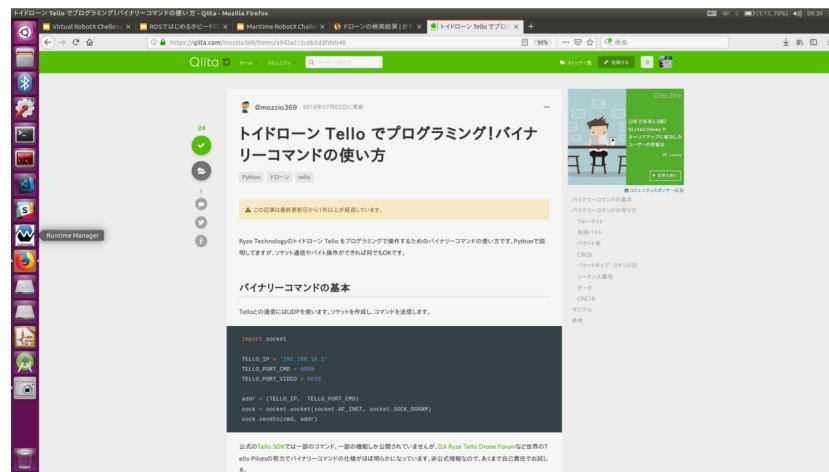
トイドローン Tello でプログラミング!バイナリーコマンドの使い方 - Qiita - Mozilla Firefox

(1:11, 70%) 09:39

Virtual RobotX Challen | ROSではじめるホビードロ | Maritime RobotX Challe | ドローンの検索結果 | か | トイドローン Tello でプロ

https://qiita.com/mozzio369/items/a942a212c6b5d3fdeb48

90%

検索

Qiita ホーム コミュニティ キーワードを入力

ストック一覧 投稿する 0

Runtime Manager

@mozzio369 2018年07月02日に更新

24

1

トイドローン Tello でプログラミング!バイナリーコマンドの使い方

Python ドローン tello

この記事は最終更新日から1年以上が経過しています。

Ryze Technologyのトイドローン Tello をプログラミングで操作するためのバイナリーコマンドの使い方です。Pythonで説明してますが、ソケット通信やバイト操作ができれば何でもOKです。

バイナリーコマンドの基本

Telloとの通信にはUDPを使います。ソケットを作成し、コマンドを送信します。

```
import socket

TELLO_IP = '192.168.10.1'
TELLO_PORT_CMD = 8889
TELLO_PORT_VIDEO = 6038

addr = (TELLO_IP, TELLO_PORT_CMD)
sock = socket.socket(socket.AF_INET, socket.SOCK_DGRAM)
sock.sendto(cmd, addr)
```

公式のTello SDKでは一部のコマンド、一部の機能しか公開されていませんが、DJI Ryze Tello Drone Forumなど世界のTello Pilotsの努力でバイナリーコマンドの仕様がほぼ明らかになっています。非公式情報なので、あくまで自己責任でお試しを。

Qiita Zine

[2年で年収1.5倍] Qiita::Dday でキャリアアップに成功したユーザーの学習法

記事を読む

コミュニティスポンサー広告

バイナリーコマンドの基本
バイナリーコマンドの作り方
フォーマット
先頭バイト
パケット長
CRC8
パケットタイプ・コマンドID
シーケンス番号
データ
CRC16
サンプル
参考